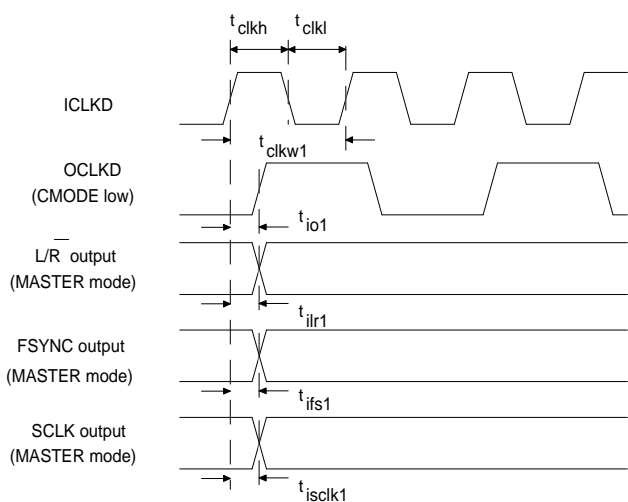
$t_{clkh}$ $t_{clkl}$

ICLKD

$t_{clkw1}$

OCLKD
(CMODE low)

$t_{io1}$

$L/\overline{R}$ output
(MASTER mode)

$t_{ilr1}$

FSYNC output
(MASTER mode)

$t_{ifs1}$

SCLK output
(MASTER mode)

$t_{isclk1}$